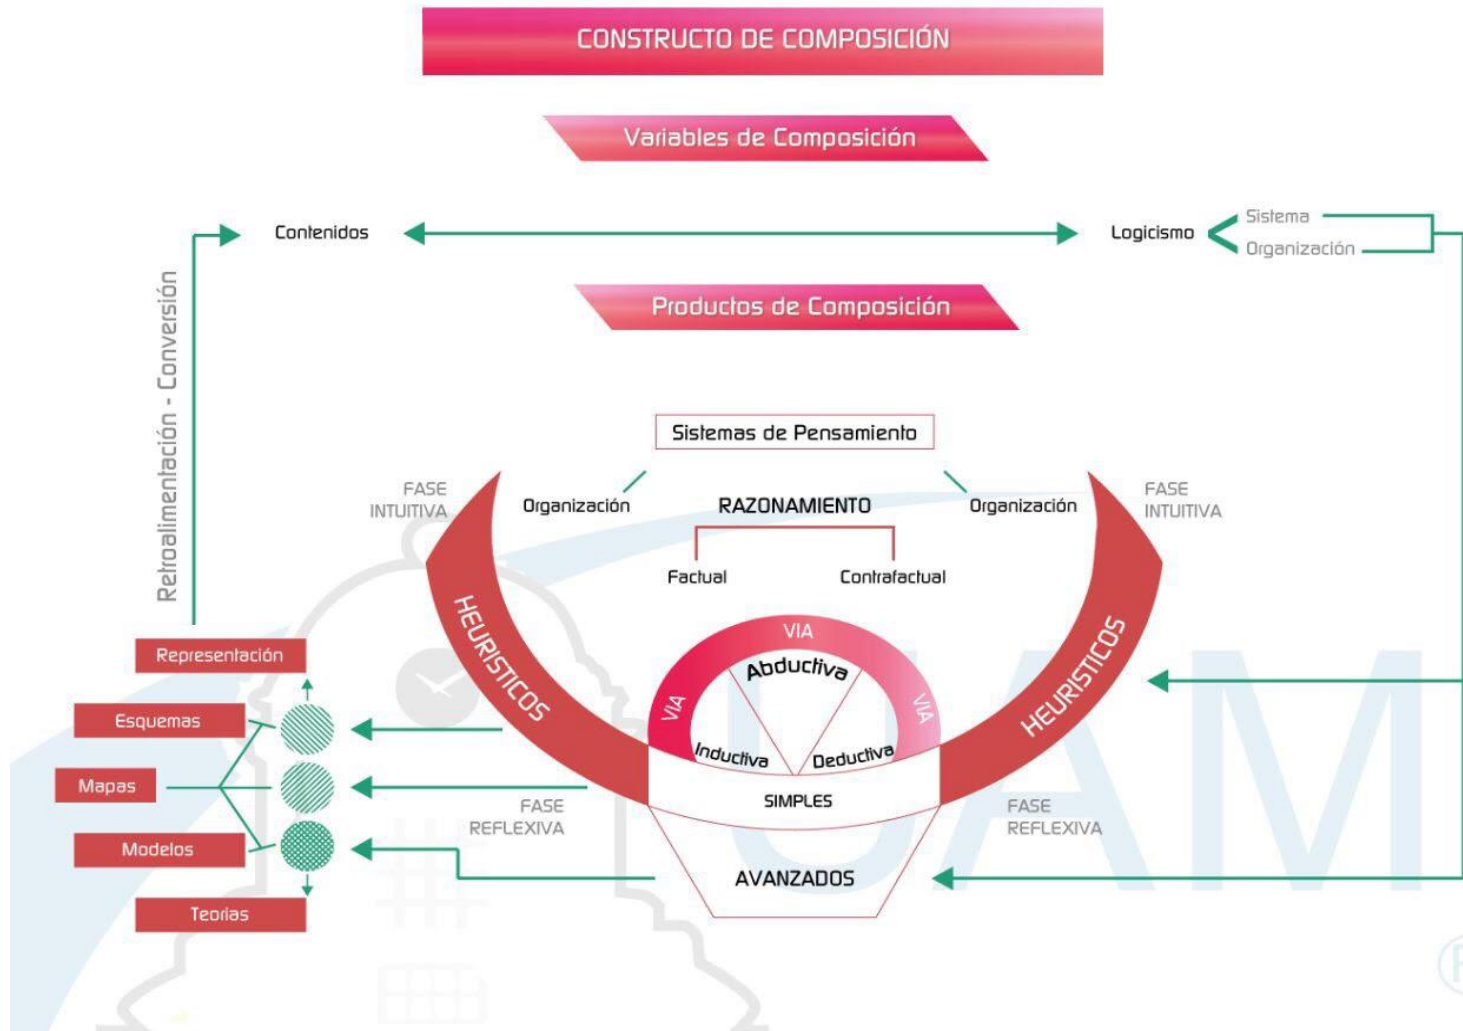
CONSTRUCTO DE COMPOSICIÓN

Variables de Composición

Contenidos

Logicismo

Sistema

Organización

Retroalimentación - Conversión

Productos de Composición

Sistemas de Pensamiento

FASE INTUITIVA

Organización

RAZONAMIENTO

Organización

FASE INTUITIVA

Factual

Contrafactual

HEURISTICOS

VIA

Abductiva

VIA

VIA

Inductiva

Deductiva

HEURISTICOS

Representación

Esquemas

Mapas

Modelos

Teorías

FASE REFLEXIVA

SIMPLES

FASE REFLEXIVA

AVANZADOS

UAM